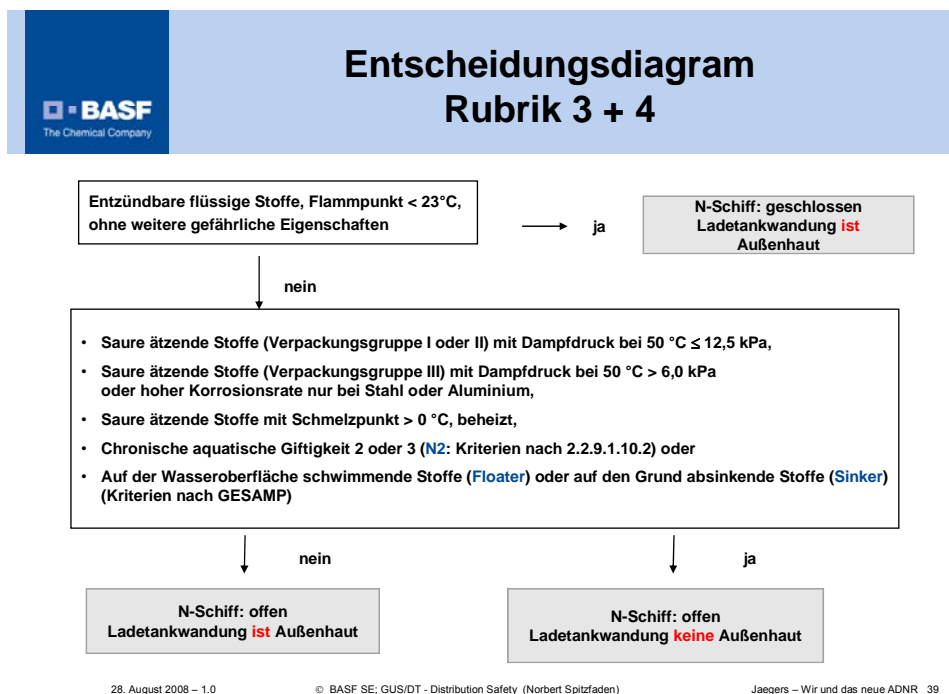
BASF
The Chemical Company

Entscheidungsdiagram
Rubrik 3 + 4

Entzündbare flüssige Stoffe, Flammpunkt < 23°C, ohne weitere gefährliche Eigenschaften

ja

N-Schiff: geschlossen
Ladetankwandung ist Außenhaut

nein

• Saure ätzende Stoffe (Verpackungsgruppe I oder II) mit Dampfdruck bei 50 °C $\leq$ 12,5 kPa,
• Saure ätzende Stoffe (Verpackungsgruppe III) mit Dampfdruck bei 50 °C > 6,0 kPa oder hoher Korrosionsrate nur bei Stahl oder Aluminium,
• Saure ätzende Stoffe mit Schmelzpunkt > 0 °C, beheizt,
• Chronische aquatische Giftigkeit 2 oder 3 (N2: Kriterien nach 2.2.9.1.10.2) oder
• Auf der Wasseroberfläche schwimmende Stoffe (Floater) oder auf den Grund absinkende Stoffe (Sinker) (Kriterien nach GESAMP)

nein

ja

N-Schiff: offen
Ladetankwandung ist Außenhaut

N-Schiff: offen
Ladetankwandung keine Außenhaut

28. August 2008 – 1.0

© BASF SE; GUS/DT - Distribution Safety (Norbert Spitzfaden)

Jaegers – Wir und das neue ADNR 39